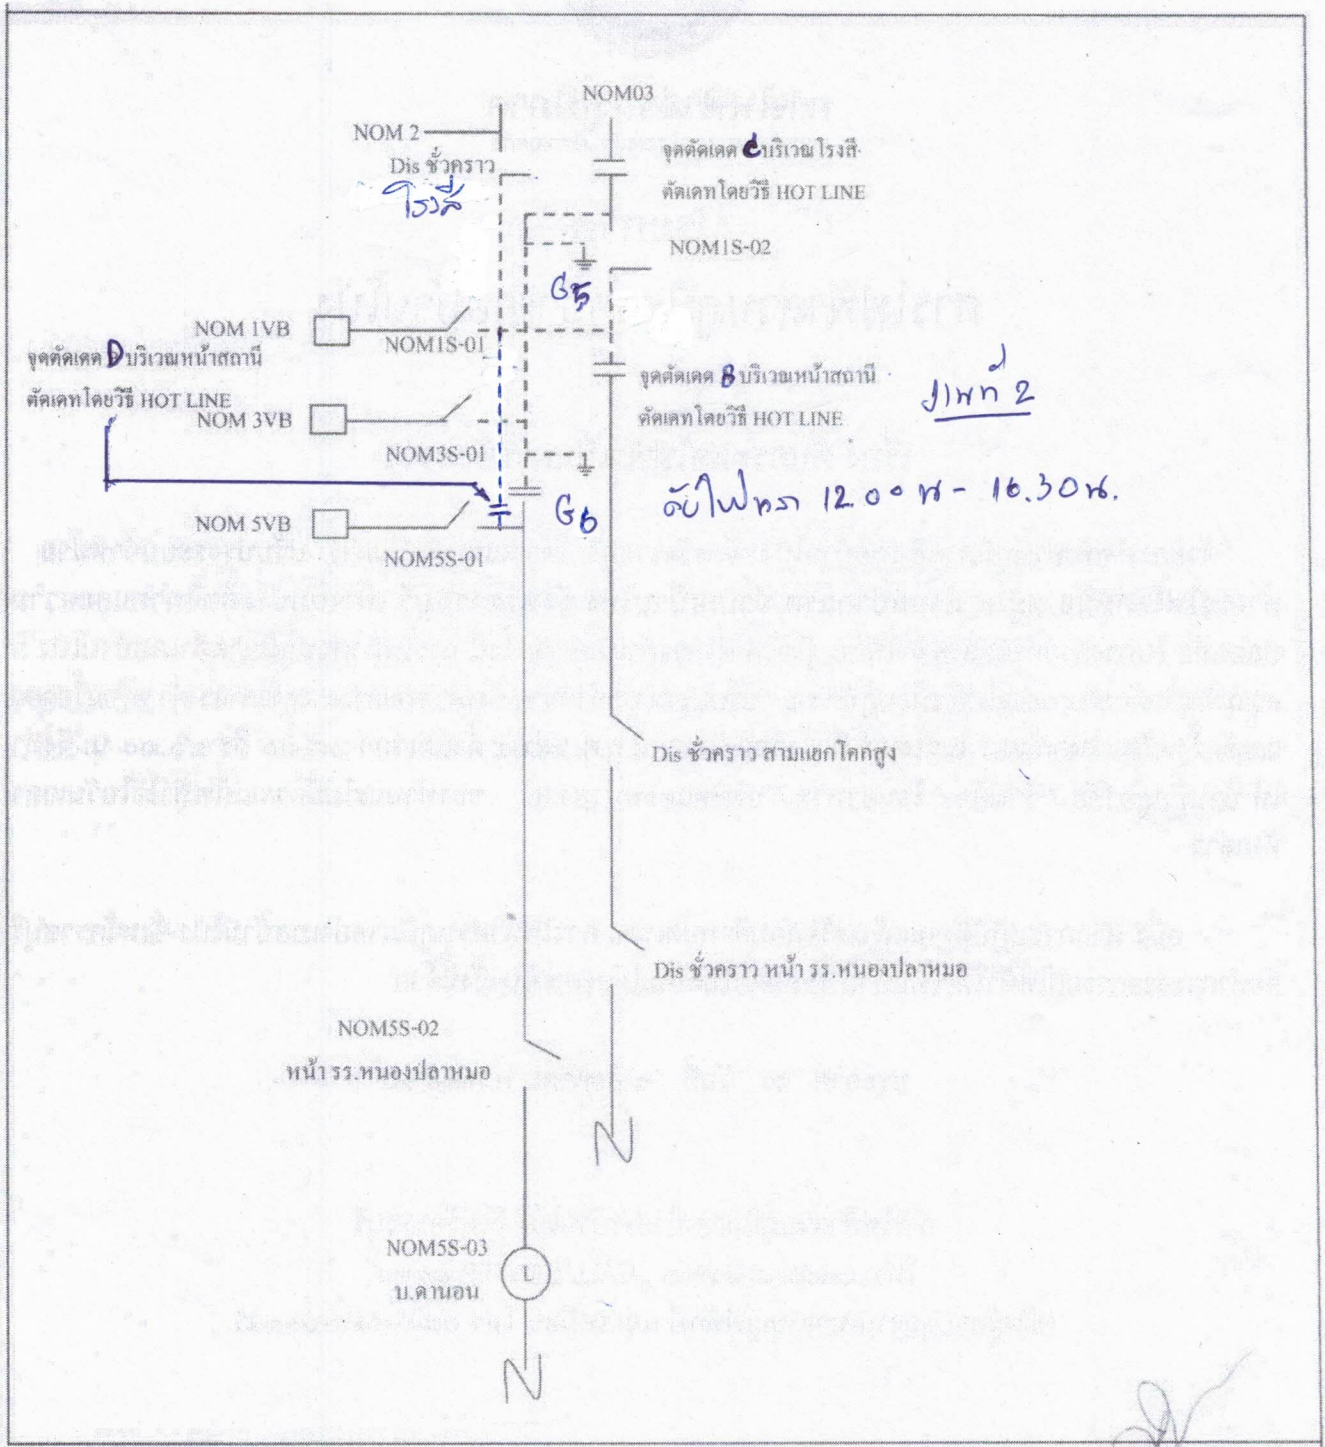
NOM03

NOM 2

Dis ชั่วคราว

โรงสี

จุดตัดเดด C บริเวณโรงสี

ตัดเดทโดยวิธี HOT LINE

NOM1S-02

G5

NOM 1VB

NOM1S-01

จุดตัดเดด D บริเวณหน้าสถานี

ตัดเดทโดยวิธี HOT LINE

NOM 3VB

จุดตัดเดด B บริเวณหน้าสถานี

ตัดเดทโดยวิธี HOT LINE

รูปที่ 2

NOM3S-01

ดับไฟทรา 12.00 น. - 16.30 น.

G6

NOM 5VB

NOM5S-01

Dis ชั่วคราว สามแยกโคกสูง

Dis ชั่วคราว หน้า รร.หนองปลาหมอ

NOM5S-02

หน้า รร.หนองปลาหมอ

NOM5S-03

L

บ.ดานอน